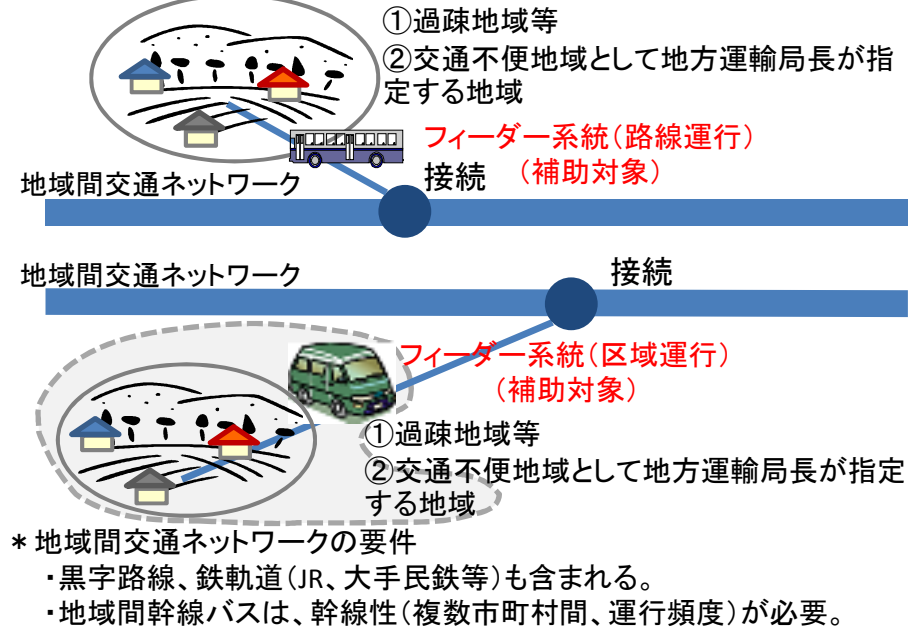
①過疎地域等
②交通不便地域として地方運輸局長が指定する地域

フィーダー系統（路線運行）
（補助対象）

接続

地域間交通ネットワーク

地域間交通ネットワーク

接続

フィーダー系統（区域運行）
（補助対象）

①過疎地域等
②交通不便地域として地方運輸局長が指定する地域

＊地域間交通ネットワークの要件
・黒字路線、鉄軌道（JR、大手民鉄等）も含まれる。
・地域間幹線バスは、幹線性（複数市町村間、運行頻度）が必要。